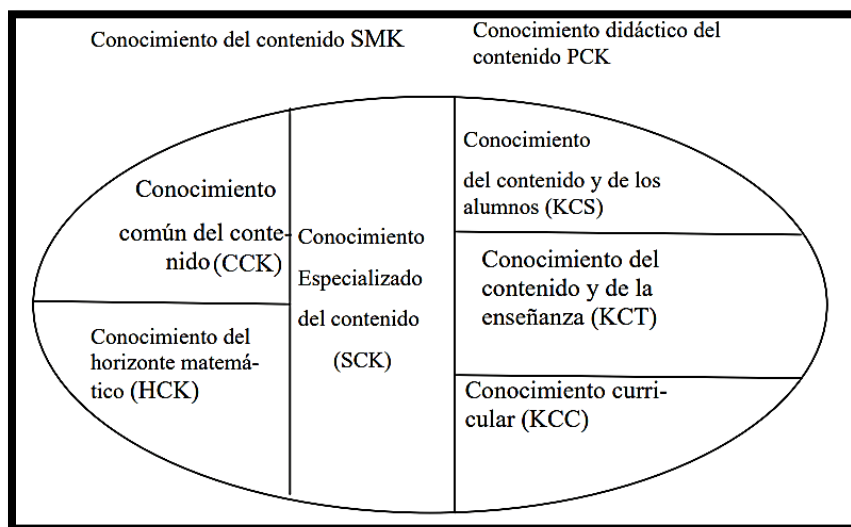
Conocimiento del contenido SMK

Conocimiento didáctico del contenido PCK

Conocimiento común del contenido (CCK)

Conocimiento del horizonte matemático (HCK)

Conocimiento Especializado del contenido (SCK)

Conocimiento del contenido y de los alumnos (KCS)

Conocimiento del contenido y de la enseñanza (KCT)

Conocimiento curricular (KCC)